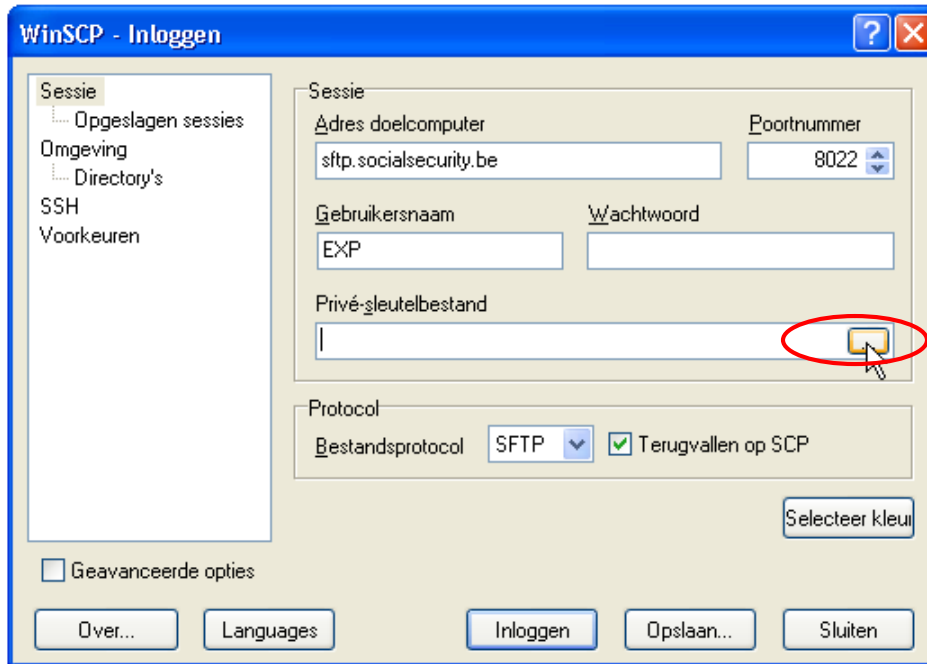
WinSCP - Inloggen

Sessie
Opgeslagen sessies
Omgeving
Directory's
SSH
Voorkeuren

Sessie
Adres doelcomputer
sftp.socialsecurity.be
Poortnummer
8022
Gebruikersnaam
EXP
Wachtwoord
Privé-sleutelbestand

Protocol
Bestandsprotocol
SFTP
Terugvallen op SCP

Selecteer kleu

Geavanceerde opties

Over...
Languages
Inloggen
Opslaan...
Sluiten